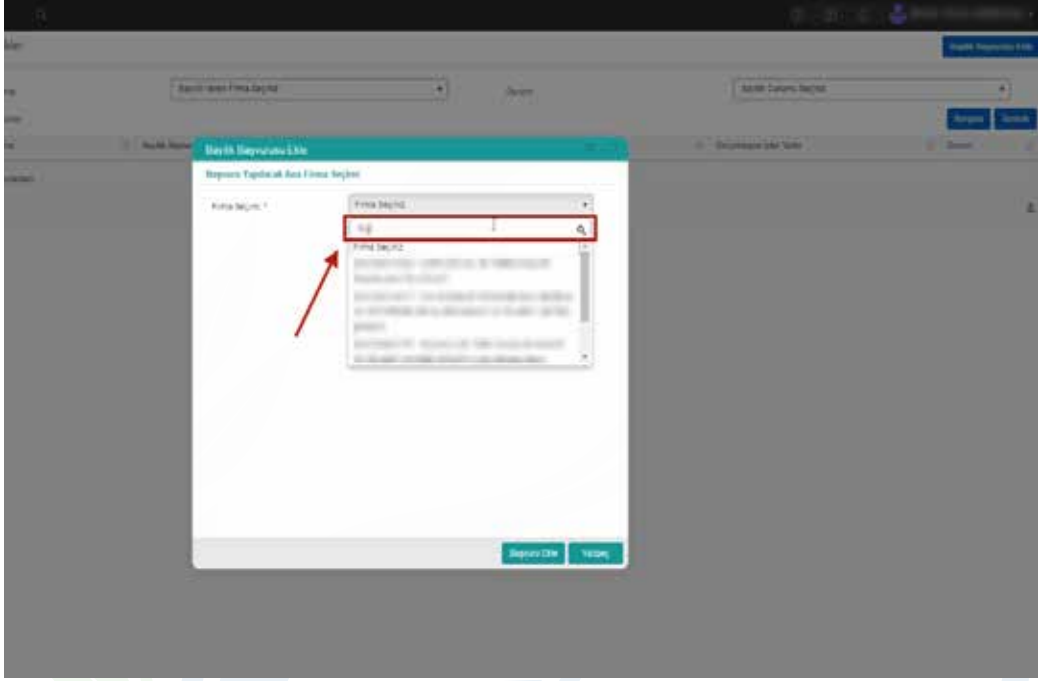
Bayilik Başvurusu Ekle

Başvuru Yapılacak Ana Firma Seçiniz

Firma Seçiniz *

Firma Seçiniz

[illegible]

Firma Seçiniz

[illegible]

Başvuru Ekle

Vazgeç

Bayilik Başvurusu Ekle

Firma Seçiniz

Bayilik Durumu Seçiniz

Durum

Sorgula

Temizle